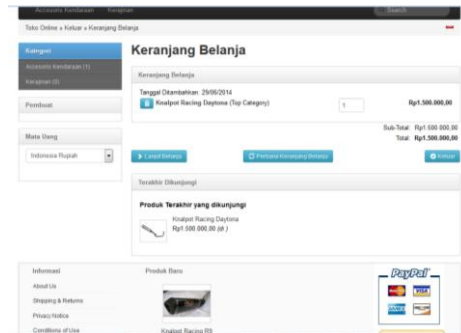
Accessoris Kendaraan Kerajinan Search

Toko Online » Keluar » Keranjang Belanja

Kategori
Accesoris Kendaraan (1)
Kerajinan (0)

Produsen

Mata Uang
Indonesia Rupiah

Keranjang Belanja

Keranjang Belanja

Tanggal Ditambahkan: 29/06/2014
Knalpot Racing Daytona (Top Category) 1 Rp1.500.000,00

Sub-Total: Rp1.500.000,00
Total: Rp1.500.000,00

Lanjut Belanja
Perbarui Keranjang Belanja
Keluar

Terakhir Dikunjungi

Produk Terakhir yang dikunjungi
Knalpot Racing Daytona
Rp1.500.000,00 (di )

Informasi
About Us
Shipping & Returns
Privacy Notice
Conditions of Use

Produk Baru
Knalpot Racing RS

PayPal